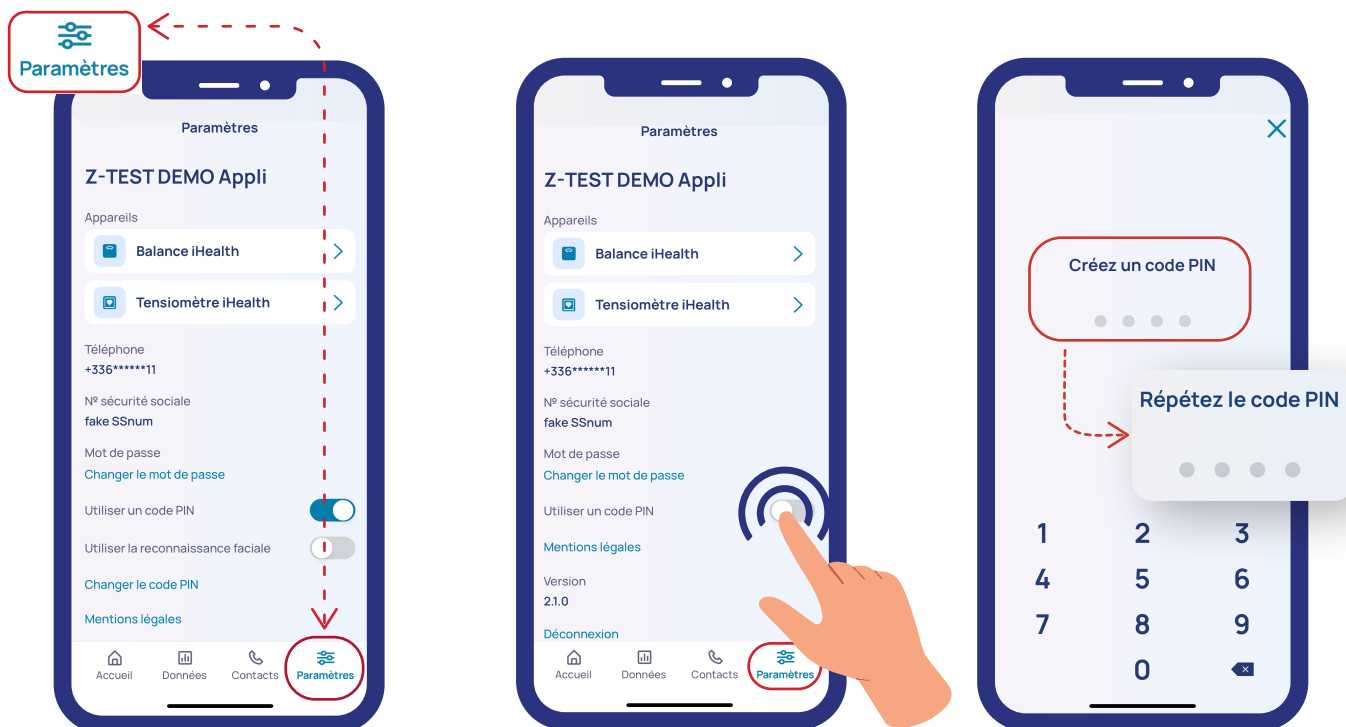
Paramètres

Paramètres

Z-TEST DEMO Appli

Appareils

Balance iHealth

Tensiomètre iHealth

Téléphone
+336******11

Nº sécurité sociale
fake SSnum

Mot de passe
Changer le mot de passe

Utiliser un code PIN

Utiliser la reconnaissance faciale

Changer le code PIN

Mentions légales

Accueil
Données
Contacts
Paramètres

Paramètres

Z-TEST DEMO Appli

Appareils

Balance iHealth

Tensiomètre iHealth

Téléphone
+336******11

Nº sécurité sociale
fake SSnum

Mot de passe
Changer le mot de passe

Utiliser un code PIN

Mentions légales

Version
2.1.0

Déconnexion

Accueil
Données
Contacts
Paramètres

Créez un code PIN

Répétez le code PIN

1 2 3
4 5 6
7 8 9
0